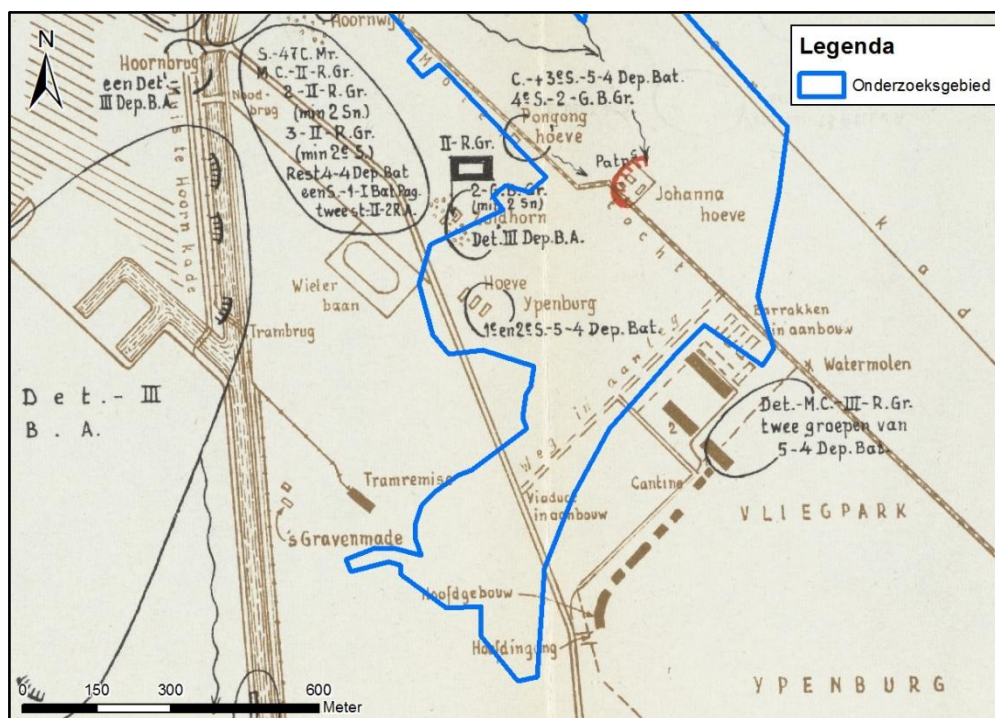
N

Legenda

Onderzoeksgebied

Hoornwij

Hoornbrug
een Det.-
III Dep. B.A.

S.-4 7C. Mr.
M.C.-II-R.Gr.
2-II-R.Gr.
(min 2 Sn.)
3-II-R.Gr.
(min 2e S.)
Rest 4-4 Dep. Bat
een S.-1-I Bat. Pag.
twee st.-II-2R.A.

Nood-brug

Vliet te Hoorn kade

C.-+3e S.-5-4 Dep. Bat.
4e S.-2-G.B.Gr.

Pongong hoeve

II-R.Gr.

2-G.B.Gr.
(min 2 Sn)

Hoorn
Det. III Dep. B.A.

Patr.

Johanna hoeve

Tocht

kade

Wieler baan

Hoeve
Ypenburg
1e en 2e S.-5-4 Dep. Bat.

Barrakken in aanbouw

Watermolen

Trambrug

Det.-
III
B. A.

Weg in aanleg

Det.-M.C.-III-R.Gr.
twee groepen van
5-4 Dep. Bat.

2

Tramremise

Viaduct in aanbouw

Cantine

VLIEGPARK

's Gravenmade

Hoofdgebouw

Hoofdingang

YPENBURG

0 150 300 600
Meter